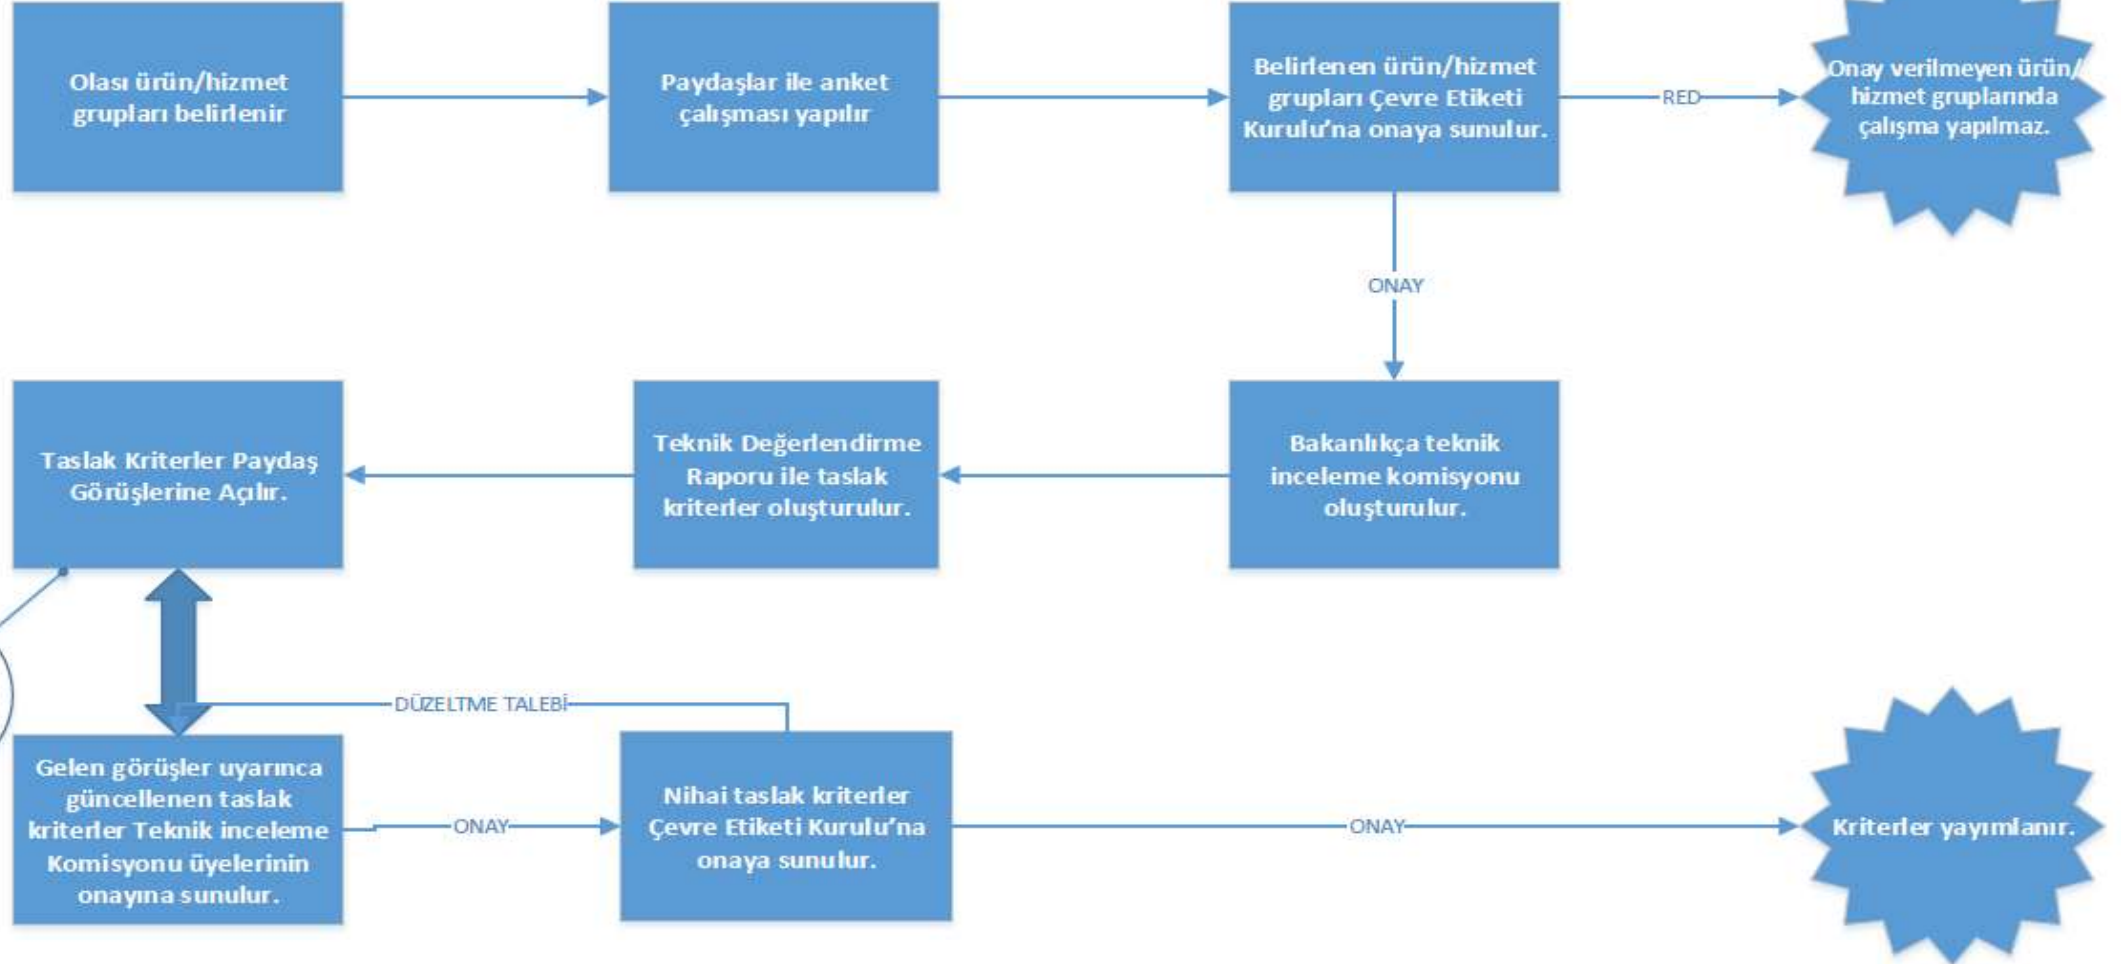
Olası ürün/hizmet grupları belirlenir

Paydaşlar ile anket çalışması yapılır

Belirlenen ürün/hizmet grupları Çevre Etiketi Kurulu'na onaya sunulur.

RED

Onay verilmeyen ürün/ hizmet gruplarında çalışma yapılmaz.

ONAY

Bakanlıkça teknik inceleme komisyonu oluşturulur.

Teknik Değerlendirme Raporu ile taslak kriterler oluşturulur.

Taslak Kriterler Paydaş Görüşlerine Açılır.

DÜZELTME TALEBİ

Gelen görüşler uyarınca güncellenen taslak kriterler Teknik inceleme Komisyonu üyelerinin onayına sunulur.

ONAY

Nihai taslak kriterler Çevre Etiketi Kurulu'na onaya sunulur.

ONAY

Kriterler yayımlanır.